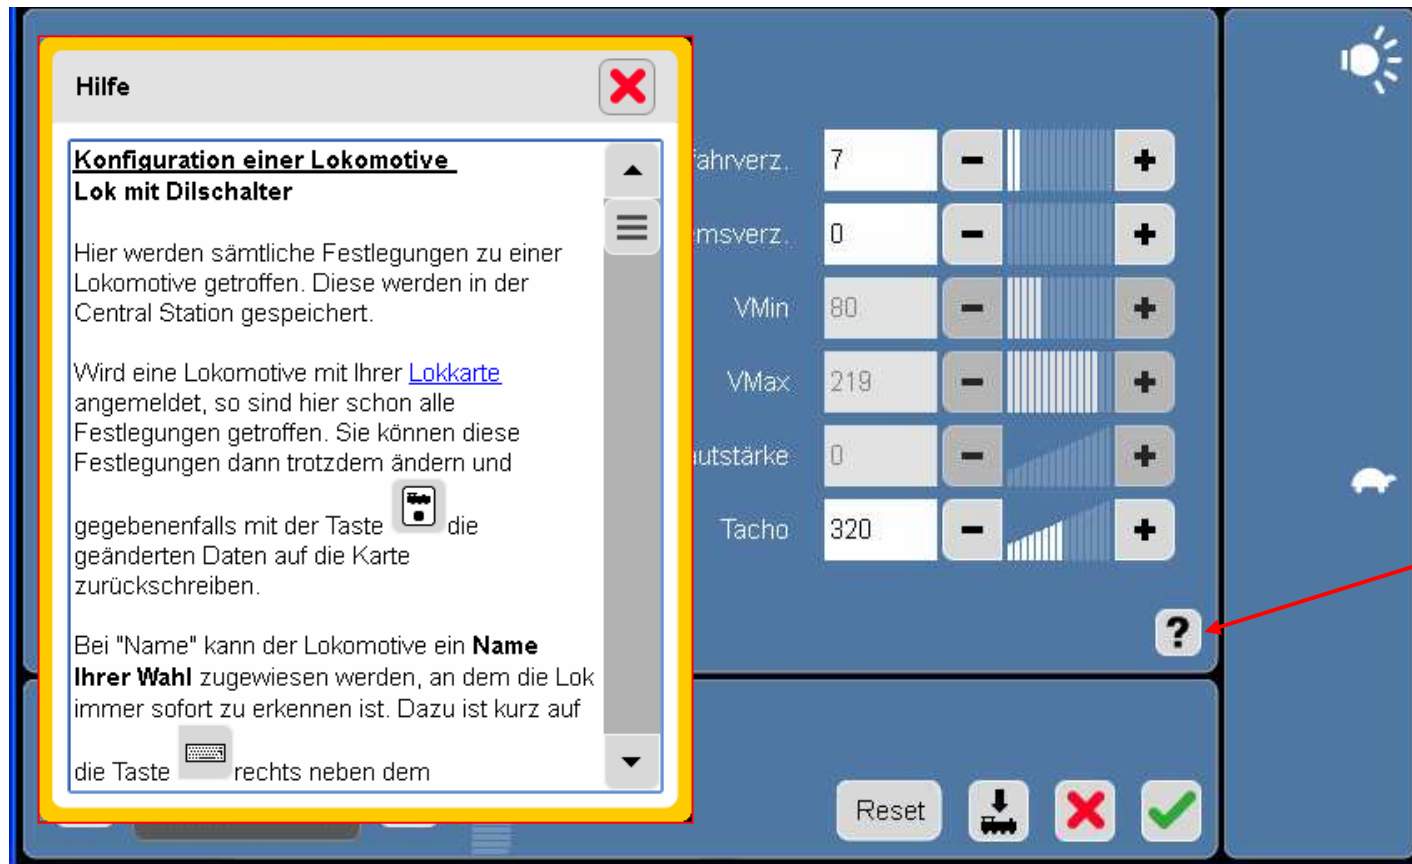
Hilfe

Konfiguration einer Lokomotive
Lok mit Dilschalter

Hier werden sämtliche Festlegungen zu einer Lokomotive getroffen. Diese werden in der Central Station gespeichert.

Wird eine Lokomotive mit Ihrer Lokkarte angemeldet, so sind hier schon alle Festlegungen getroffen. Sie können diese Festlegungen dann trotzdem ändern und gegebenenfalls mit der Taste die geänderten Daten auf die Karte zurückschreiben.

Bei "Name" kann der Lokomotive ein Name Ihrer Wahl zugewiesen werden, an dem die Lok immer sofort zu erkennen ist. Dazu ist kurz auf die Taste rechts neben dem

ahrverz. 7
msverz. 0
VMin 80
VMax 219
utstärke 0
Tacho 320

?

Reset